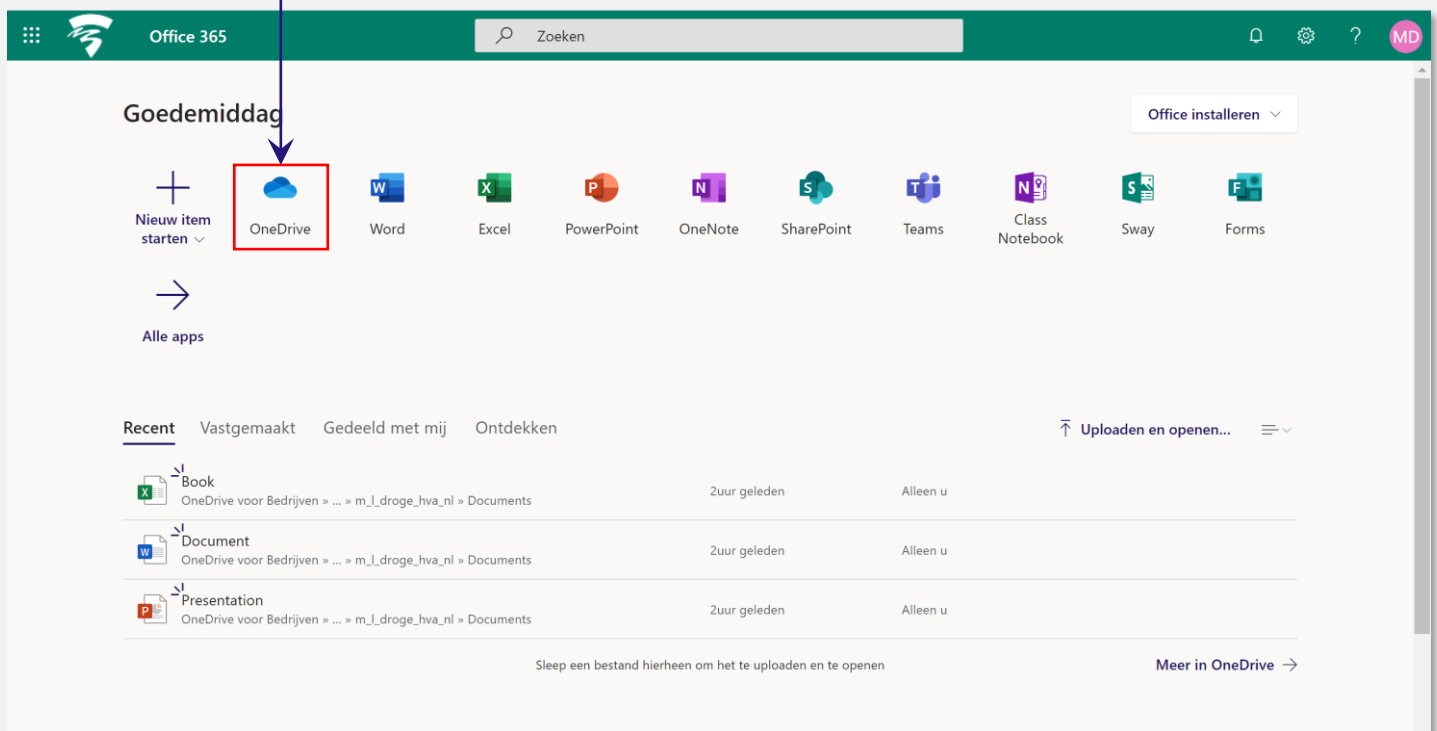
Office 365

Zoeken

MD

Goedemiddag

Office installeren

Nieuw item starten

OneDrive

Word

Excel

PowerPoint

OneNote

SharePoint

Teams

Class Notebook

Sway

Forms

Alle apps

Recent Vastgemaakt Gedeeld met mij Ontdekken

Uploaden en openen...

| | | |
|---|---|---|
| Book<br>OneDrive voor Bedrijven » ... » m_l_droge_hva_nl » Documents | 2uur geleden | Alleen u |
| Document<br>OneDrive voor Bedrijven » ... » m_l_droge_hva_nl » Documents | 2uur geleden | Alleen u |
| Presentation<br>OneDrive voor Bedrijven » ... » m_l_droge_hva_nl » Documents | 2uur geleden | Alleen u |

Sleep een bestand hierheen om het te uploaden en te openen

Meer in OneDrive